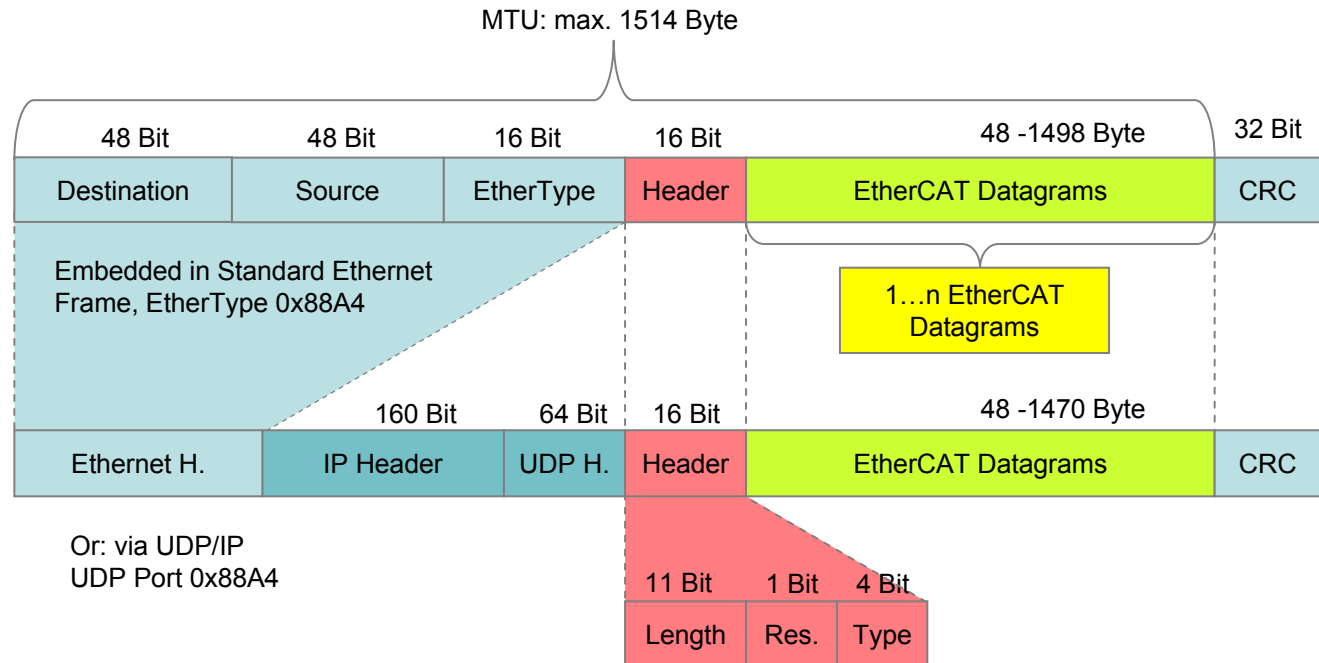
MTU: max. 1514 Byte

48 Bit
48 Bit
16 Bit
16 Bit
48 -1498 Byte
32 Bit

Destination
Source
EtherType
Header
EtherCAT Datagrams
CRC

Embedded in Standard Ethernet Frame, EtherType 0x88A4

1…n EtherCAT Datagrams

160 Bit
64 Bit
16 Bit
48 -1470 Byte

Ethernet H.
IP Header
UDP H.
Header
EtherCAT Datagrams
CRC

Or: via UDP/IP
UDP Port 0x88A4

11 Bit
1 Bit
4 Bit

Length
Res.
Type